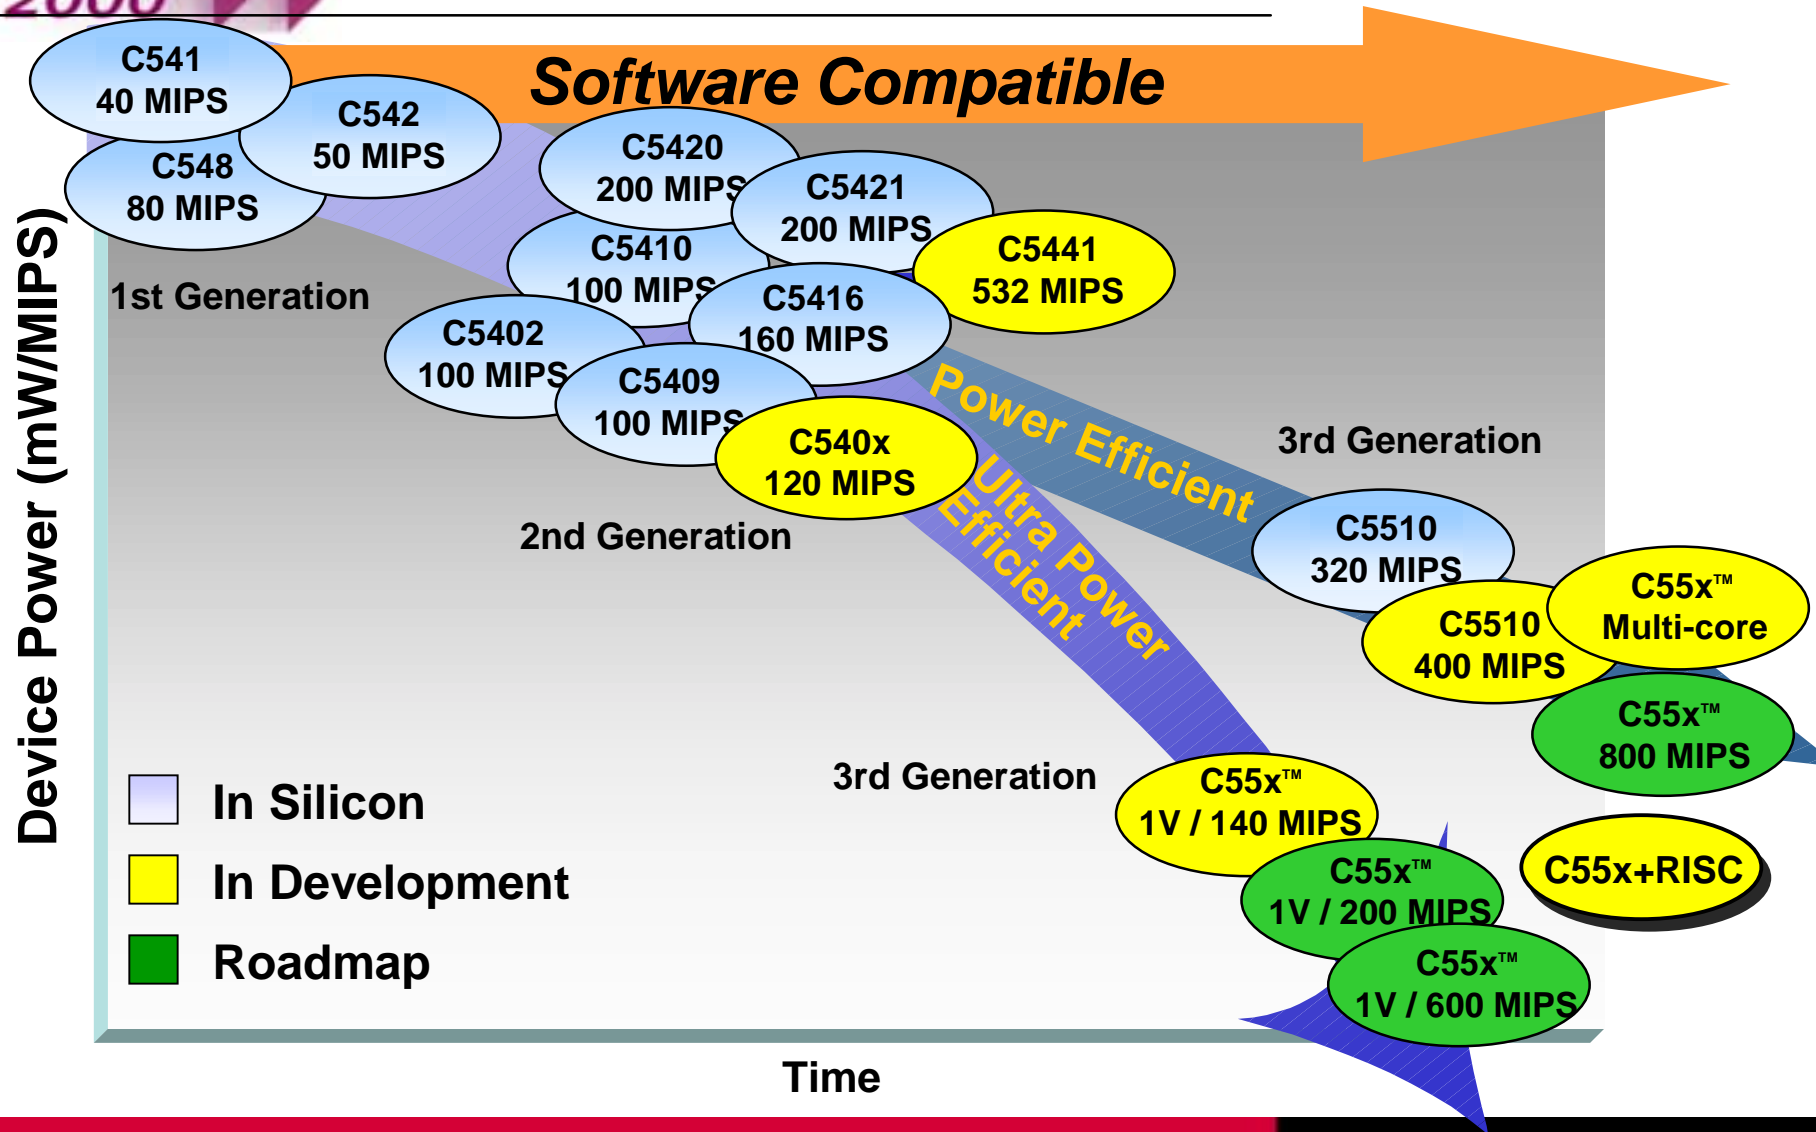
Software Compatible

C541
40 MIPS

C542
50 MIPS

C548
80 MIPS

C5420
200 MIPS

C5421
200 MIPS

C5441
532 MIPS

C5410
100 MIPS

C5416
160 MIPS

1st Generation

C5402
100 MIPS

C5409
100 MIPS

C540x
120 MIPS

Power Efficient

Ultra Power Efficient

3rd Generation

2nd Generation

C5510
320 MIPS

C5510
400 MIPS

C55x™
Multi-core

C55x™
800 MIPS

Device Power (mW/MIPS)

In Silicon

In Development

Roadmap

3rd Generation

C55x™
1V / 140 MIPS

C55x+RISC

C55x™
1V / 200 MIPS

C55x™
1V / 600 MIPS

Time